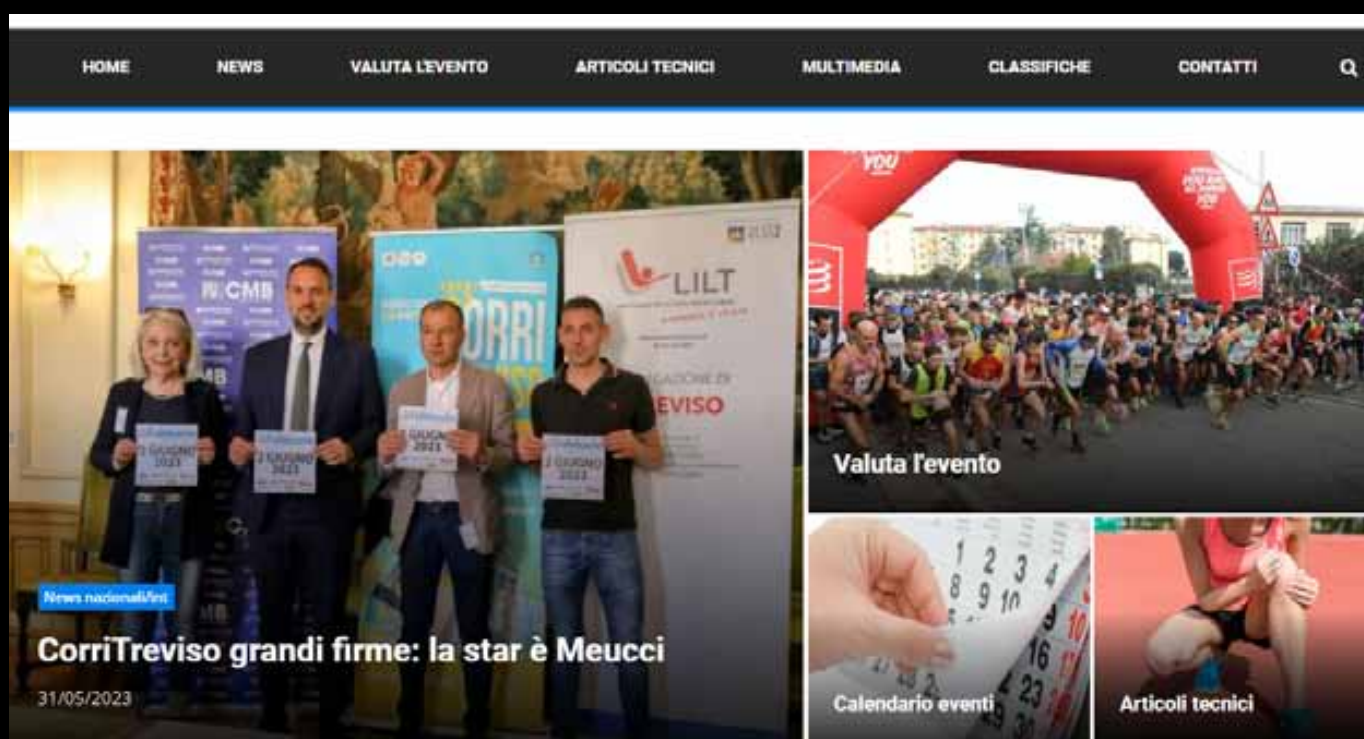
HOME NEWS VALUTA L'EVENTO ARTICOLI TECNICI MULTIMEDIA CLASSIFICHE CONTATTI

CMB

CORRI

LILT

TREVISO

2 GIUGNO 2023

2 GIUGNO 2023

2 GIUGNO 2023

2 GIUGNO 2023

News nazionali/int

CorriTreviso grandi firme: la star è Meucci

31/05/2023

Valuta l'evento

Calendario eventi

Articoli tecnici